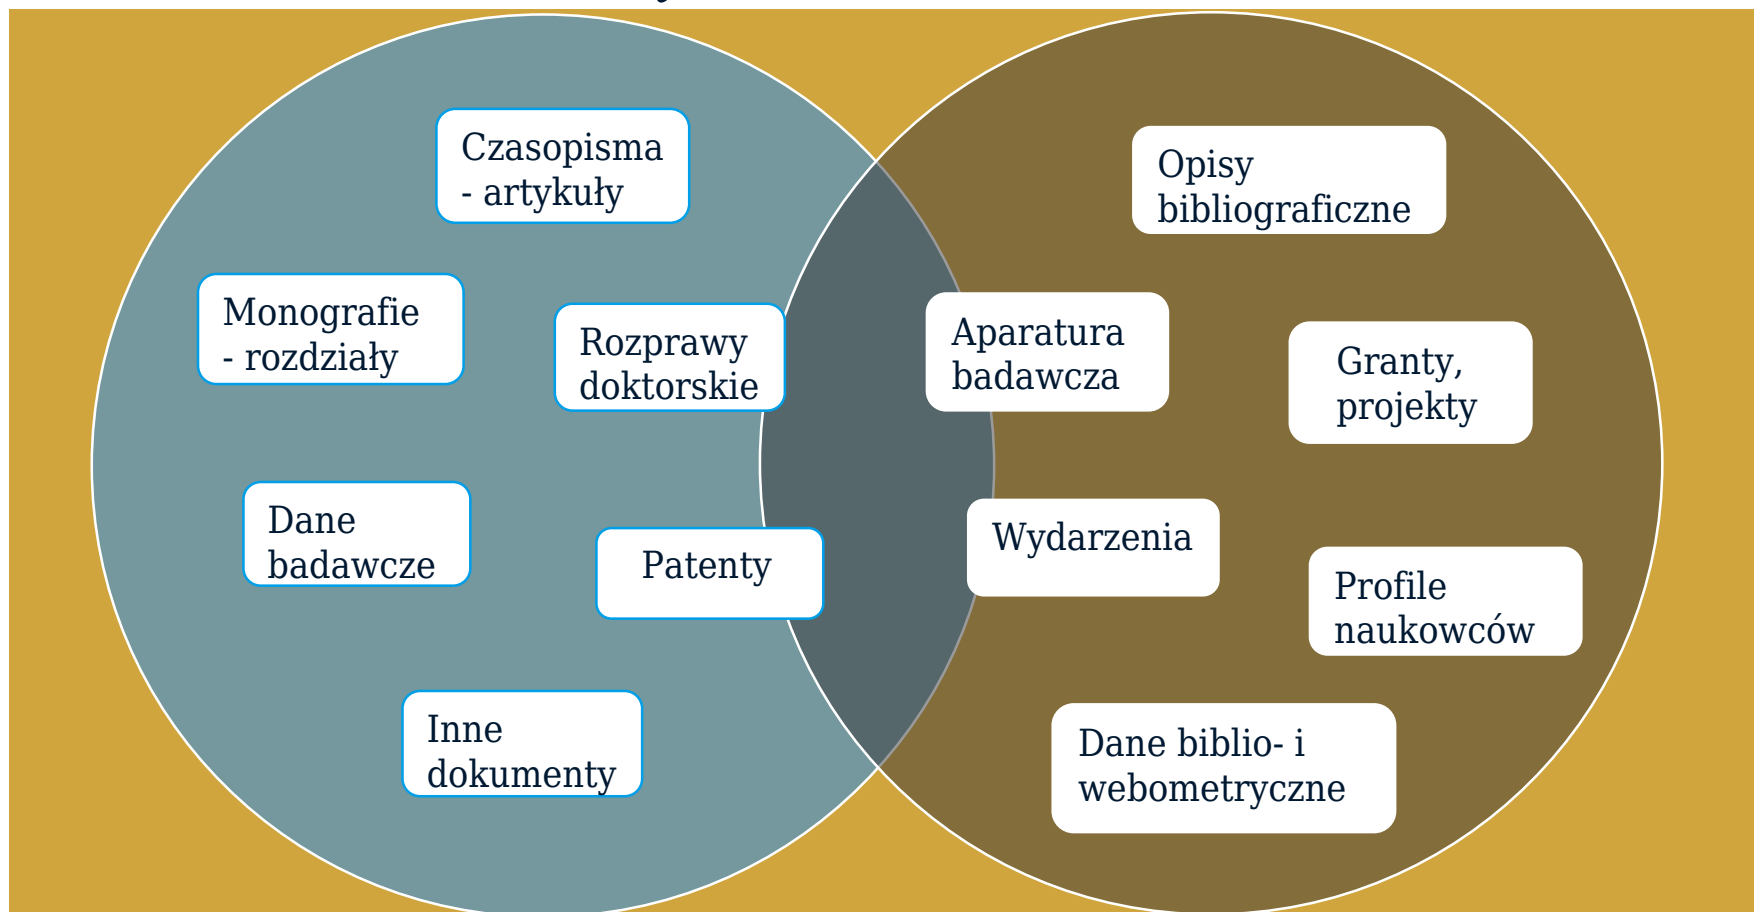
Czasopisma - artykuły

Monografie - rozdziały

Rozprawy doktorskie

Dane badawcze

Patenty

Inne dokumenty

Opisy bibliograficzne

Aparatura badawcza

Granty, projekty

Wydarzenia

Profile naukowców

Dane biblio- i webometryczne